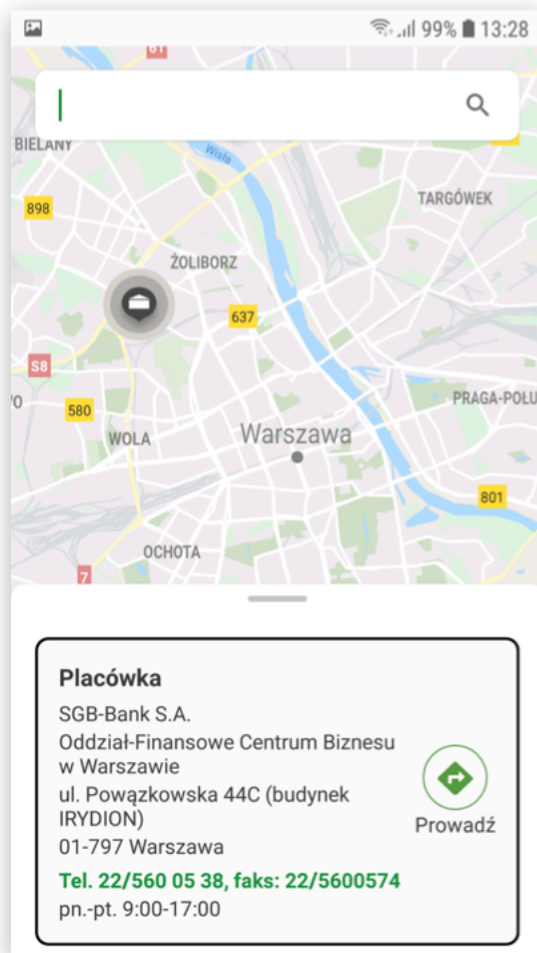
99% 13:28

61

BIELANY

Wisła

898

TARGÓWEK

ŻOLIBORZ

637

S8

580

PRAGA-POŁU

WOLA

Warszawa

801

OCHOTA

7

Placówka

SGB-Bank S.A.

Oddział-Finansowe Centrum Biznesu w Warszawie

ul. Powązkowska 44C (budynek IRYDION)

01-797 Warszawa

Tel. 22/560 05 38, faks: 22/5600574

pn.-pt. 9:00-17:00

Prowadź